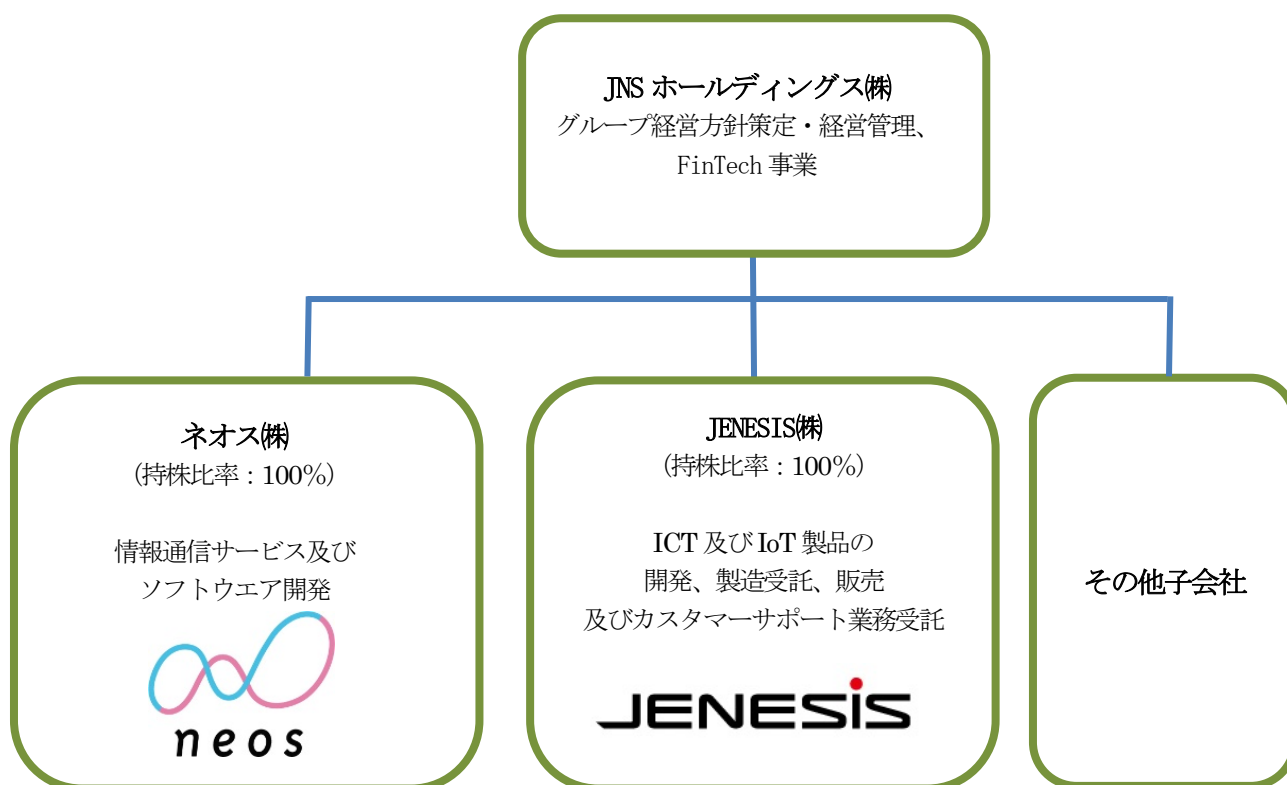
JNS ホールディングス㈱
グループ経営方針策定・経営管理、
FinTech 事業

ネオス㈱
（持株比率：100%）

情報通信サービス及び
ソフトウエア開発

neos

JENESIS㈱
（持株比率：100%）

ICT 及び IoT 製品の
開発、製造受託、販売
及びカスタマーサポート業務受託

JENESIS

その他子会社